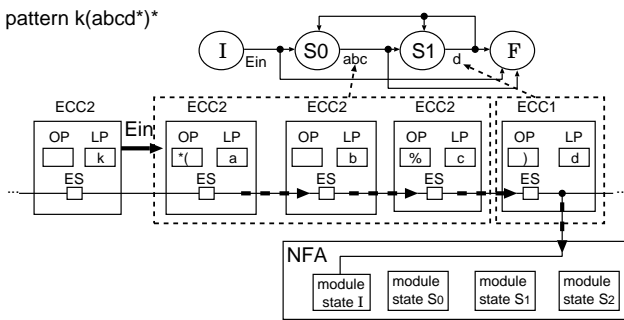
pattern k(abcd*)*

I
Ein
S0
abc
S1
d
F

ECC2
OP LP
k
Ein

ECC2
OP LP
*( a
ES

ECC2
OP LP
b
ES

ECC2
OP LP
% c
ES

ECC1
OP LP
) d
ES

ES

...

NFA
module state I
module state S0
module state S1
module state S2